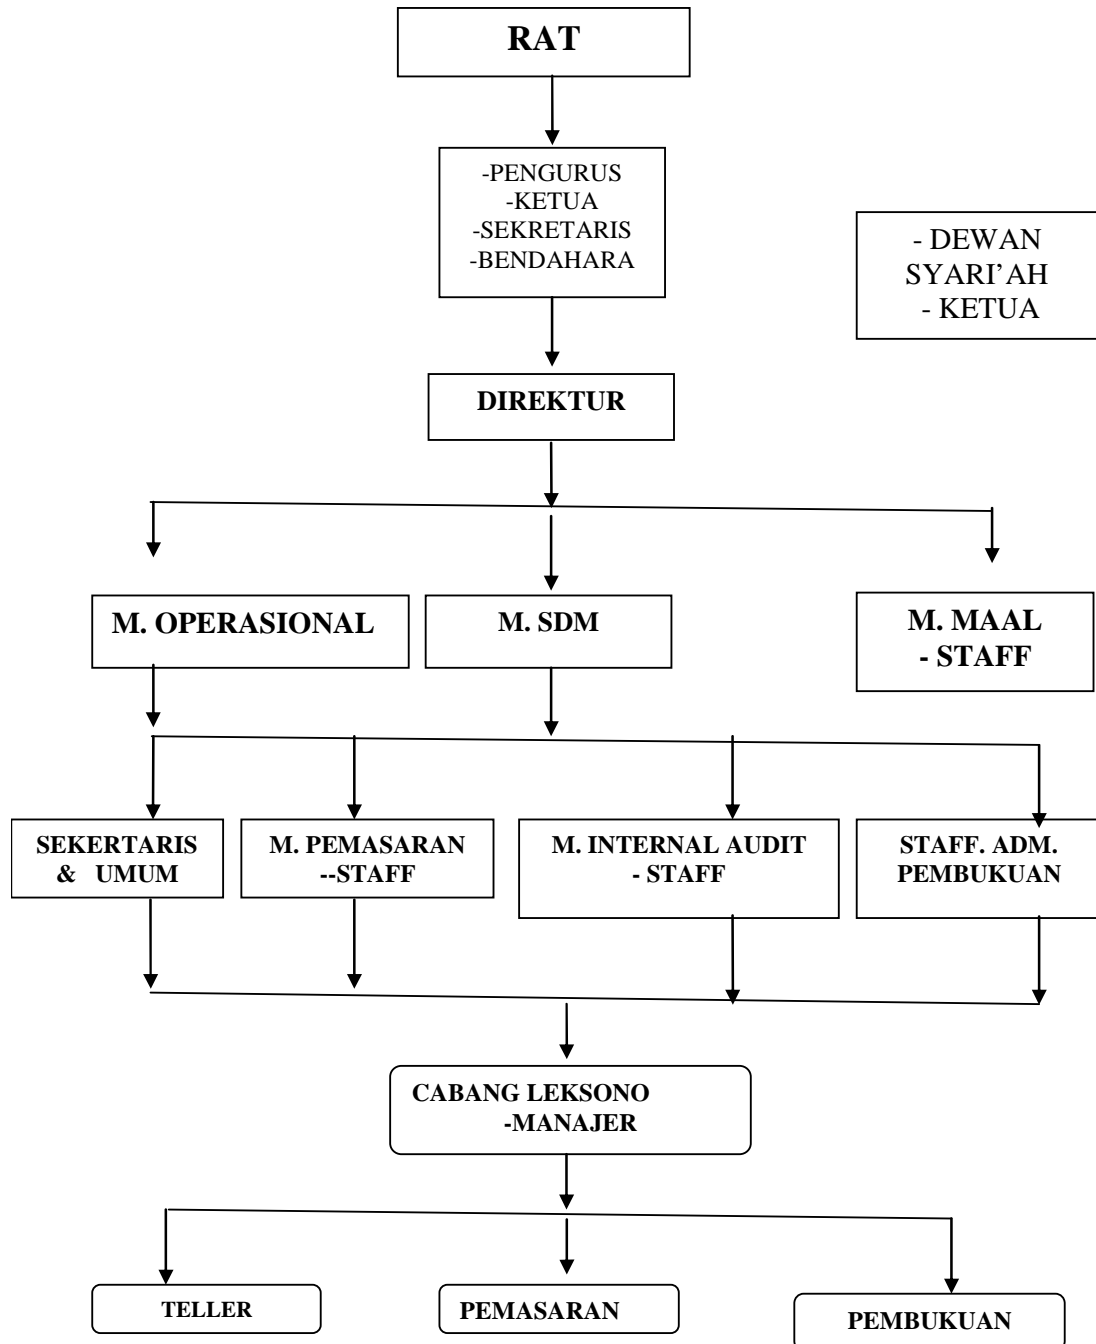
RAT

-PENGURUS
-KETUA
-SEKRETARIS
-BENDAHARA

- DEWAN SYARI'AH
- KETUA

DIREKTUR

M. OPERASIONAL

M. SDM

M. MAAL
- STAFF

SEKERTARIS & UMUM

M. PEMASARAN
--STAFF

M. INTERNAL AUDIT
- STAFF

STAFF. ADM. PEMBUKUAN

CABANG LEKSONO
-MANAJER

TELLER

PEMASARAN

PEMBUKUAN